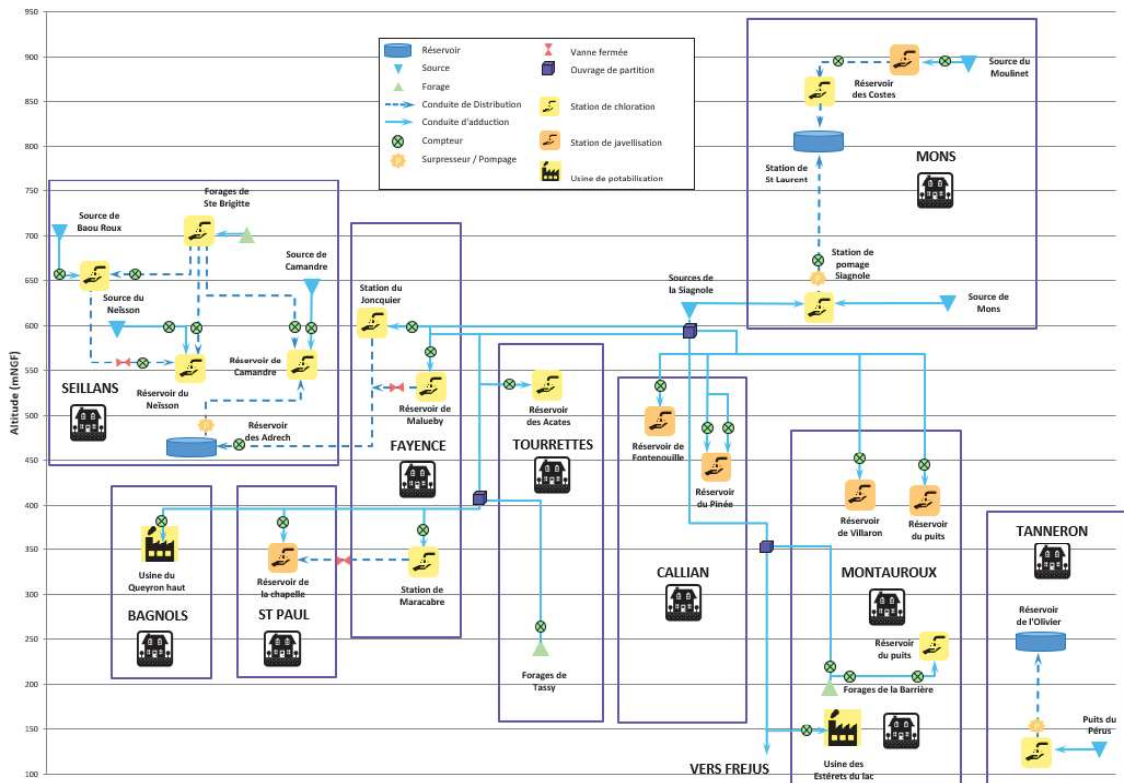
950
900
850
800
750
700
650
600
550
500
450
400
350
300
250
200
150
100

Altitude (mNGF)

Réservoir
Source
Forage
Conduite de Distribution
Conduite d'adduction
Compteur
Surpresseur / Pompage
Vanne fermée
Ouvrage de partition
Station de chloration
Station de javellisation
Usine de potabilisation

Source du Moulinet
Réservoir des Costes
Station de St Laurent
MONS
Station de pomage Siagnole
Source de Mons
Sources de la Siagnole

Forages de Ste Brigitte
Source de Baou Roux
Source de Camandre
Source du Neïsson
Réservoir de Camandre
Réservoir du Neïsson
SEILLANS
Réservoir des Adrech

Station du Joncquier
Réservoir de Malueby
FAYENCE
Réservoir des Acates
TOURRETTES
Réservoir de Fontenouille
Réservoir du Pinée
CALLIAN
Réservoir de Villaron
Réservoir du puits
MONTAUROUX
Réservoir du puits
Forages de la Barrière
Usine des Estérets du lac
VERS FREJUS
TANNERON
Réservoir de l'Olivier
Puits du Pérus

Usine du Queyron haut
BAGNOLS
Réservoir de la chapelle
ST PAUL
Station de Maracabre
Forages de Tassy